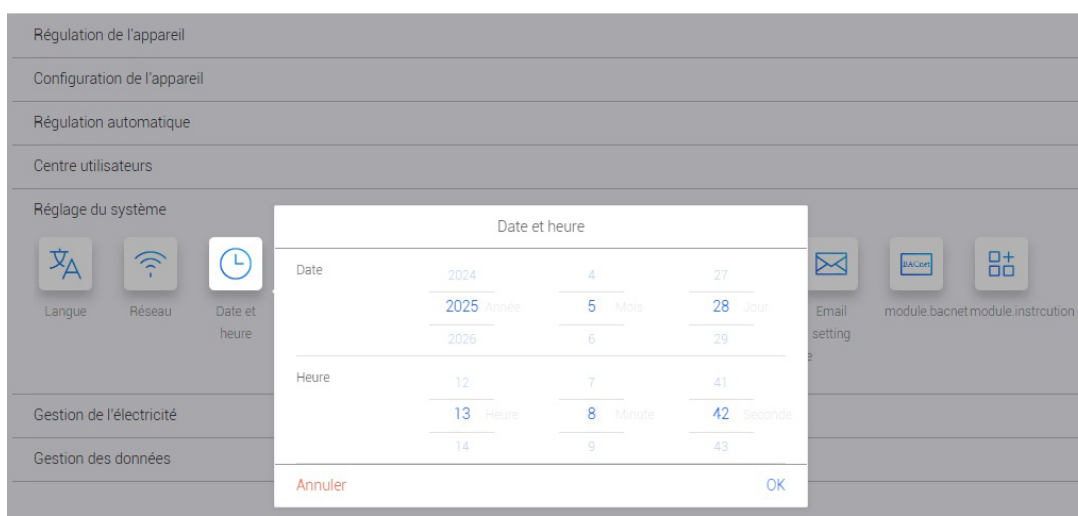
Régulation de l'appareil

Configuration de l'appareil

Régulation automatique

Centre utilisateurs

Réglage du système

Langue

Réseau

Date et heure

Email setting

BACnet

module.bacnet

module.instrcution

Date et heure

Date

2024
2025 Année
2026

4
5 Mois
6

27
28 Jour
29

Heure

12
13 Heure
14

7
8 Minute
9

41
42 Seconde
43

Annuler

OK

Gestion de l'électricité

Gestion des données